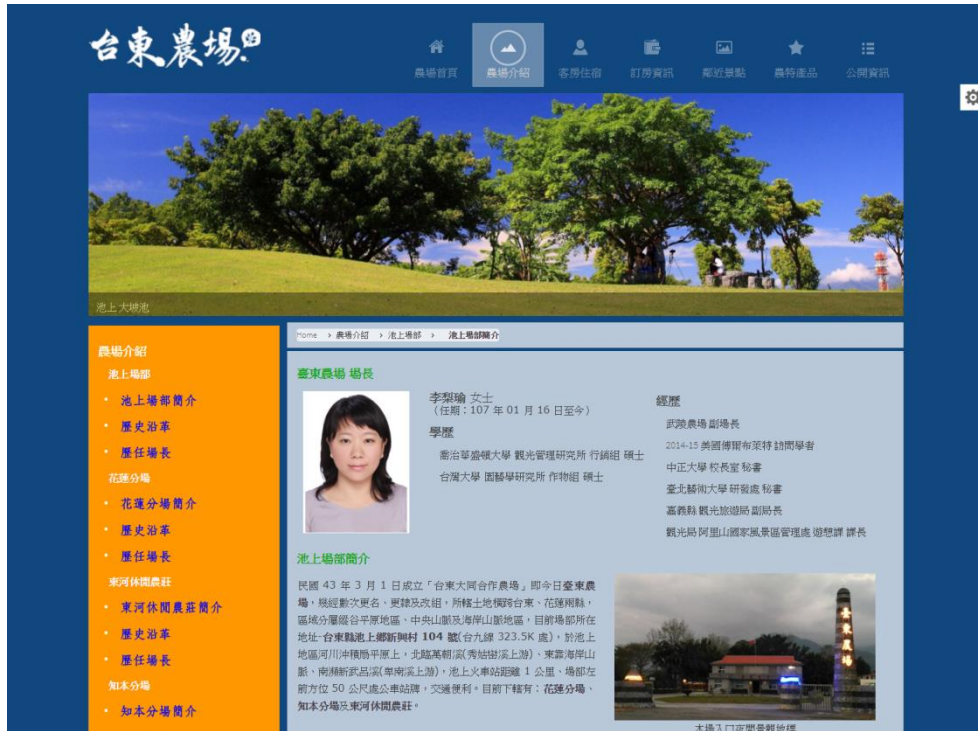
台東農場

農場首頁 農場介紹 客房住宿 訂房資訊 鄰近景點 農特產品 公開資訊

池上大坡池

農場介紹
池上場部
池上場部簡介
歷史沿革
歷任場長
花蓮分場
花蓮分場簡介
歷史沿革
歷任場長
東河休閒農莊
東河休閒農莊簡介
歷史沿革
歷任場長
知本分場
知本分場簡介

Home › 農場介紹 › 池上場部 › 池上場部簡介

臺東農場 場長

李梨瑜 女士
（任期：107 年 01 月 16 日至今）

學歷
喬治華盛頓大學 觀光管理研究所 行銷組 碩士
台灣大學 園藝學研究所 作物組 碩士

經歷
武陵農場 副場長
2014-15 美國傅爾布萊特 訪問學者
中正大學 校長室 秘書
臺北藝術大學 研發處 秘書
嘉義縣 觀光旅遊局 副局長
觀光局 阿里山國家風景區管理處 遊憩課 課長

池上場部簡介

民國 43 年 3 月 1 日成立「台東大同合作農場」即今日臺東農場，歷經數次更名、更隸及改組，所轄土地橫跨台東、花蓮兩縣，區域分屬縱谷平原地區、中央山脈及海岸山脈地區，目前場部所在地址-台東縣池上鄉新興村 104 號(台九線 323.5K 處)，於池上地區河川沖積扇平原上，北臨萬朝溪(秀姑巒溪上游)，東靠海岸山脈，南瀕新武呂溪(卑南溪上游)，池上火車站距離 1 公里，場部左前方位 50 公尺處公車站牌，交通便利。目前下轄有：花蓮分場、知本分場及東河休閒農莊。

臺東農場

本場入口處間景觀維護